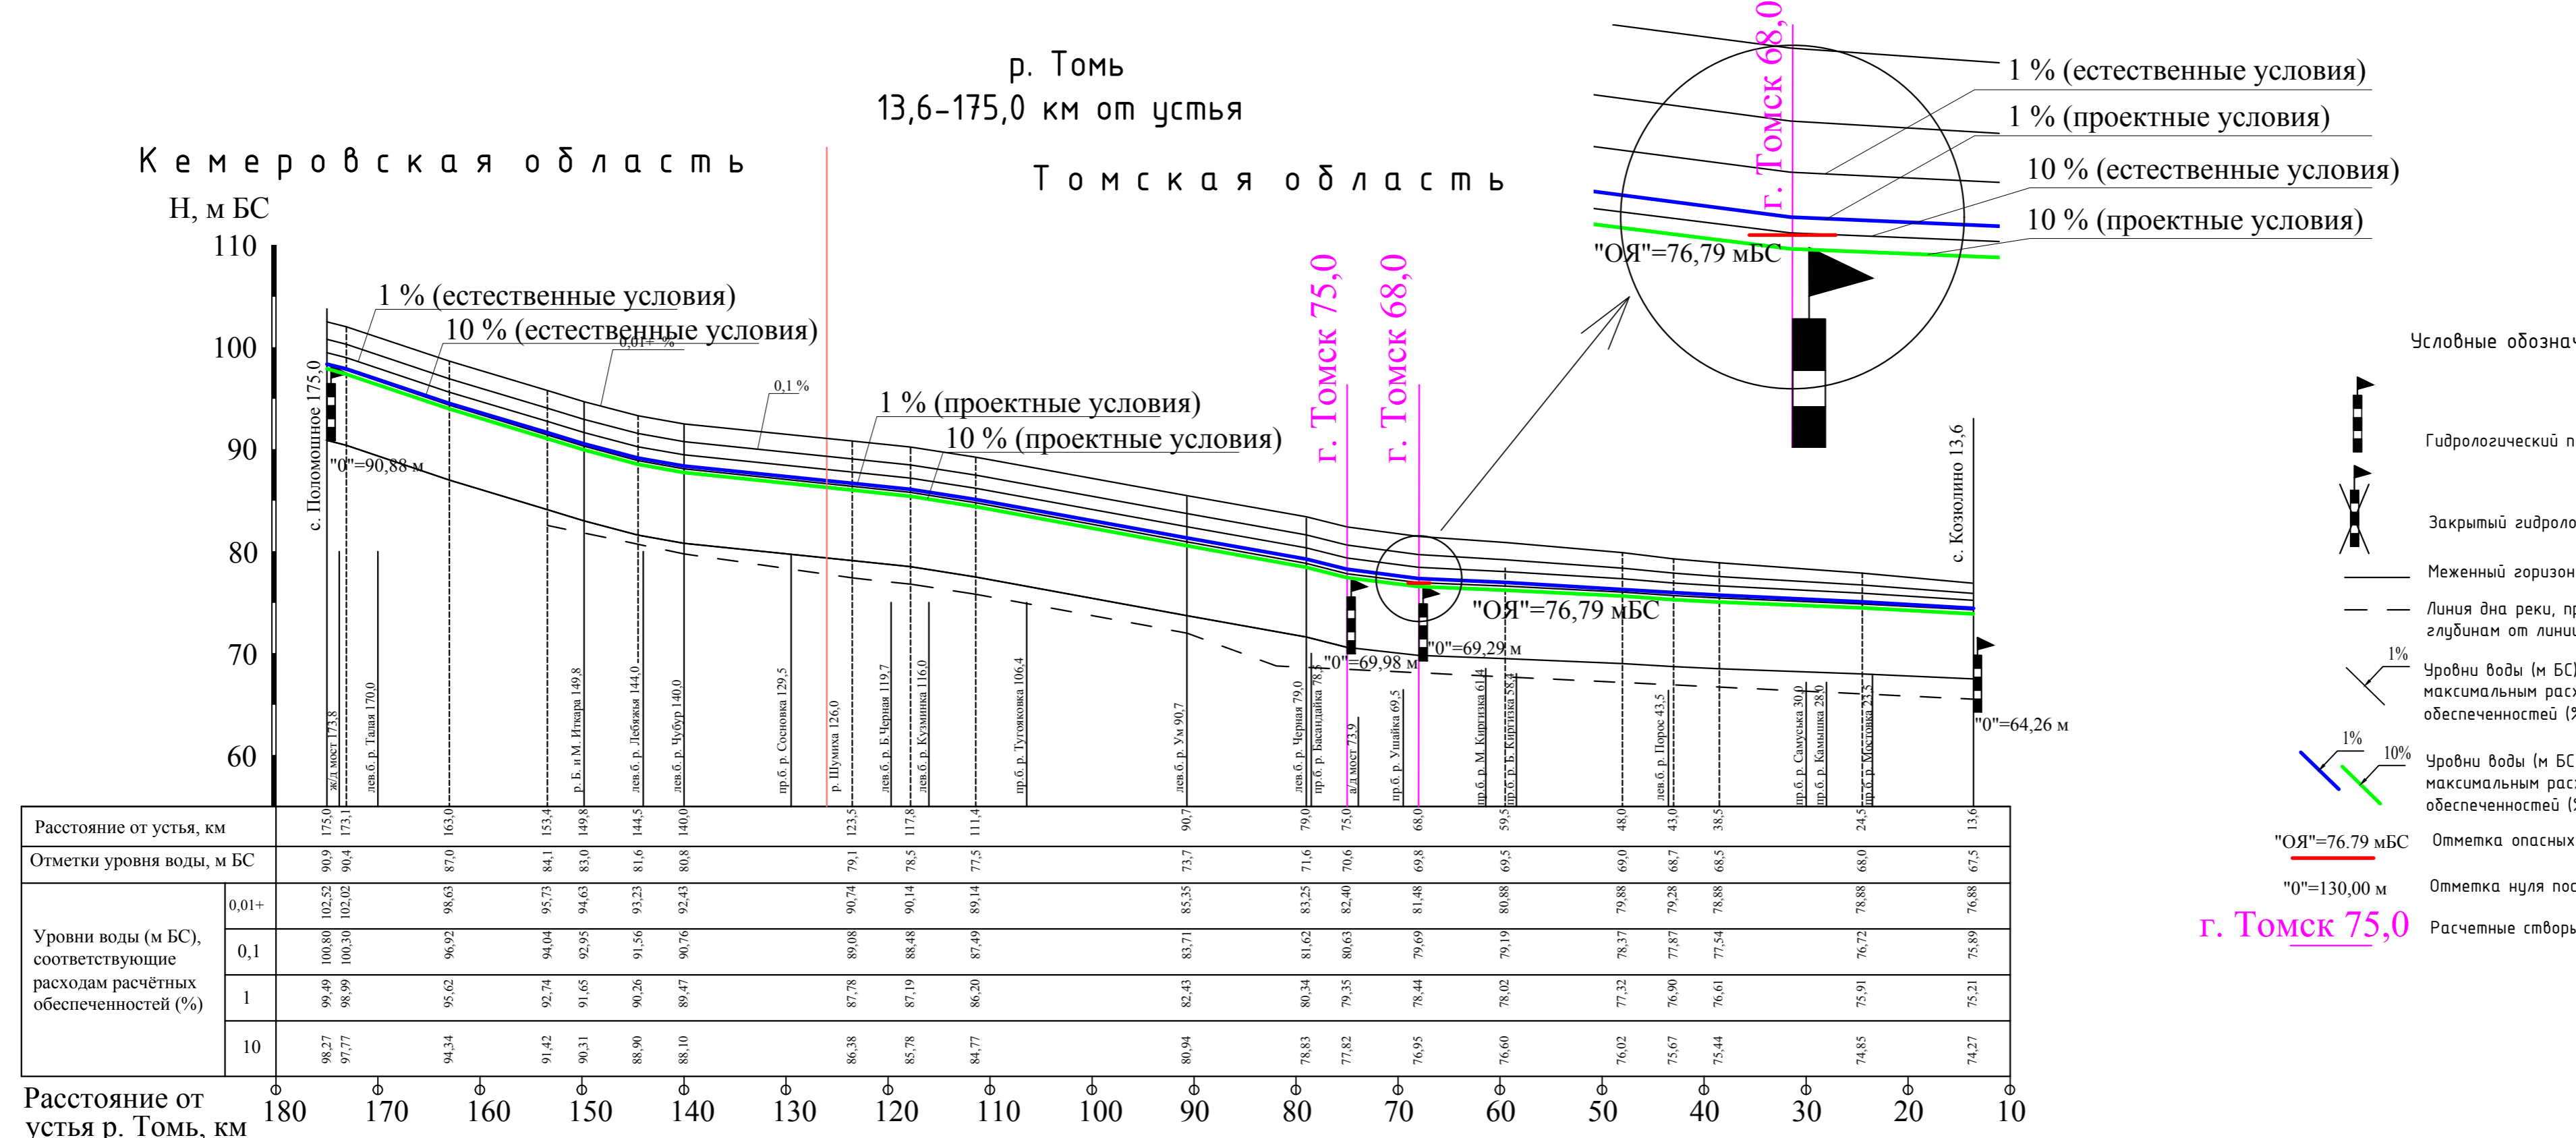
р. Томь
13,6-175,0 км от устья

Кемеровская область

Томская область

Н, м БС

110
100
90
80
70
60

1 % (естественные условия)
10 % (естественные условия)
0,01+ %
0,1 %
1 % (проектные условия)
10 % (проектные условия)

с. Поломошное 175,0
"0"=90,88 м
г. Томск 75,0
г. Томск 68,0
"0"=69,98 м
"0"=69,29 м
"ОЯ"=76,79 мБС
с. Козюлино 13,6
"0"=64,26 м

ж/д мост 173,8
лев.б. р. Талая 170,0
р. Б.и М. Иткара 149,8
лев.б. р. Лебяжья 144,0
лев.б. р. Чубур 140,0
пр.б. р. Сосновка 129,5
р. Шумиха 126,0
лев.б. р. Б.Черная 119,7
лев.б. р. Кузминка 116,0
пр.б. р. Тугояковка 106,4
лев.б. р. Ум 90,7
лев.б. р. Черная 79,0
пр.б. р. Басандайка 78,5
а/д мост 73,9
пр.б. р. Ушайка 69,5
пр.б. р. М. Киргизка 61,4
пр.б. р. Б. Киргизка 58,4
лев.б. р. Порос 43,5
пр.б. р. Самуська 30,0
пр.б. р. Камышка 28,0
пр.б. р. Мостовка 23,5

1 % (естественные условия)
1 % (проектные условия)
10 % (естественные условия)
10 % (проектные условия)
г. Томск 68,0
"ОЯ"=76,79 мБС

Условные обозна
Гидрологический п
Закрытый гидроло
Меженный горизон
Линия дна реки, п глубинам от лини
1%
Уровни воды (м БС) максимальным рас обеспеченностей (
1%
10%
Уровни воды (м БС максимальным рас обеспеченностей (
"ОЯ"=76.79 мБС Отметка опасных
"0"=130,00 м Отметка нуля по
г. Томск 75,0 Расчетные створ

| Расстояние от устья, км | | 175,0 | 173,1 | 163,0 | 153,4 | 149,8 | 144,5 | 140,0 | 123,5 | 117,8 | 111,4 | 90,7 | 79,0 | 75,0 | 68,0 | 59,5 | 48,0 | 43,0 | 38,5 | 24,5 | 13,6 |
|---|---|---|---|---|---|---|---|---|---|---|---|---|---|---|---|---|---|---|---|---|---|
| Отметки уровня воды, м БС | | 90,9 | 90,4 | 87,0 | 84,1 | 83,0 | 81,6 | 80,8 | 79,1 | 78,5 | 77,5 | 73,7 | 71,6 | 70,6 | 69,8 | 69,5 | 69,0 | 68,7 | 68,5 | 68,0 | 67,5 |
| Уровни воды (м БС), соответствующие расходам расчётных обеспеченностей (%) | 0,01+ | 102,52 | 102,02 | 98,63 | 95,73 | 94,63 | 93,23 | 92,43 | 90,74 | 90,14 | 89,14 | 85,35 | 83,25 | 82,40 | 81,48 | 80,88 | 79,88 | 79,28 | 78,88 | 78,88 | 76,88 |
| | 0,1 | 100,80 | 100,30 | 96,92 | 94,04 | 92,95 | 91,56 | 90,76 | 89,08 | 88,48 | 87,49 | 83,71 | 81,62 | 80,63 | 79,69 | 79,19 | 78,37 | 77,87 | 77,54 | 76,72 | 75,89 |
| | 1 | 99,49 | 98,99 | 95,62 | 92,74 | 91,65 | 90,26 | 89,47 | 87,78 | 87,19 | 86,20 | 82,43 | 80,34 | 79,35 | 78,44 | 78,02 | 77,32 | 76,90 | 76,61 | 75,91 | 75,21 |
| | 10 | 98,27 | 97,77 | 94,34 | 91,42 | 90,31 | 88,90 | 88,10 | 86,38 | 85,78 | 84,77 | 80,94 | 78,83 | 77,82 | 76,95 | 76,60 | 76,02 | 75,67 | 75,44 | 74,85 | 74,27 |

Расстояние от устья р. Томь, км
180 170 160 150 140 130 120 110 100 90 80 70 60 50 40 30 20 10